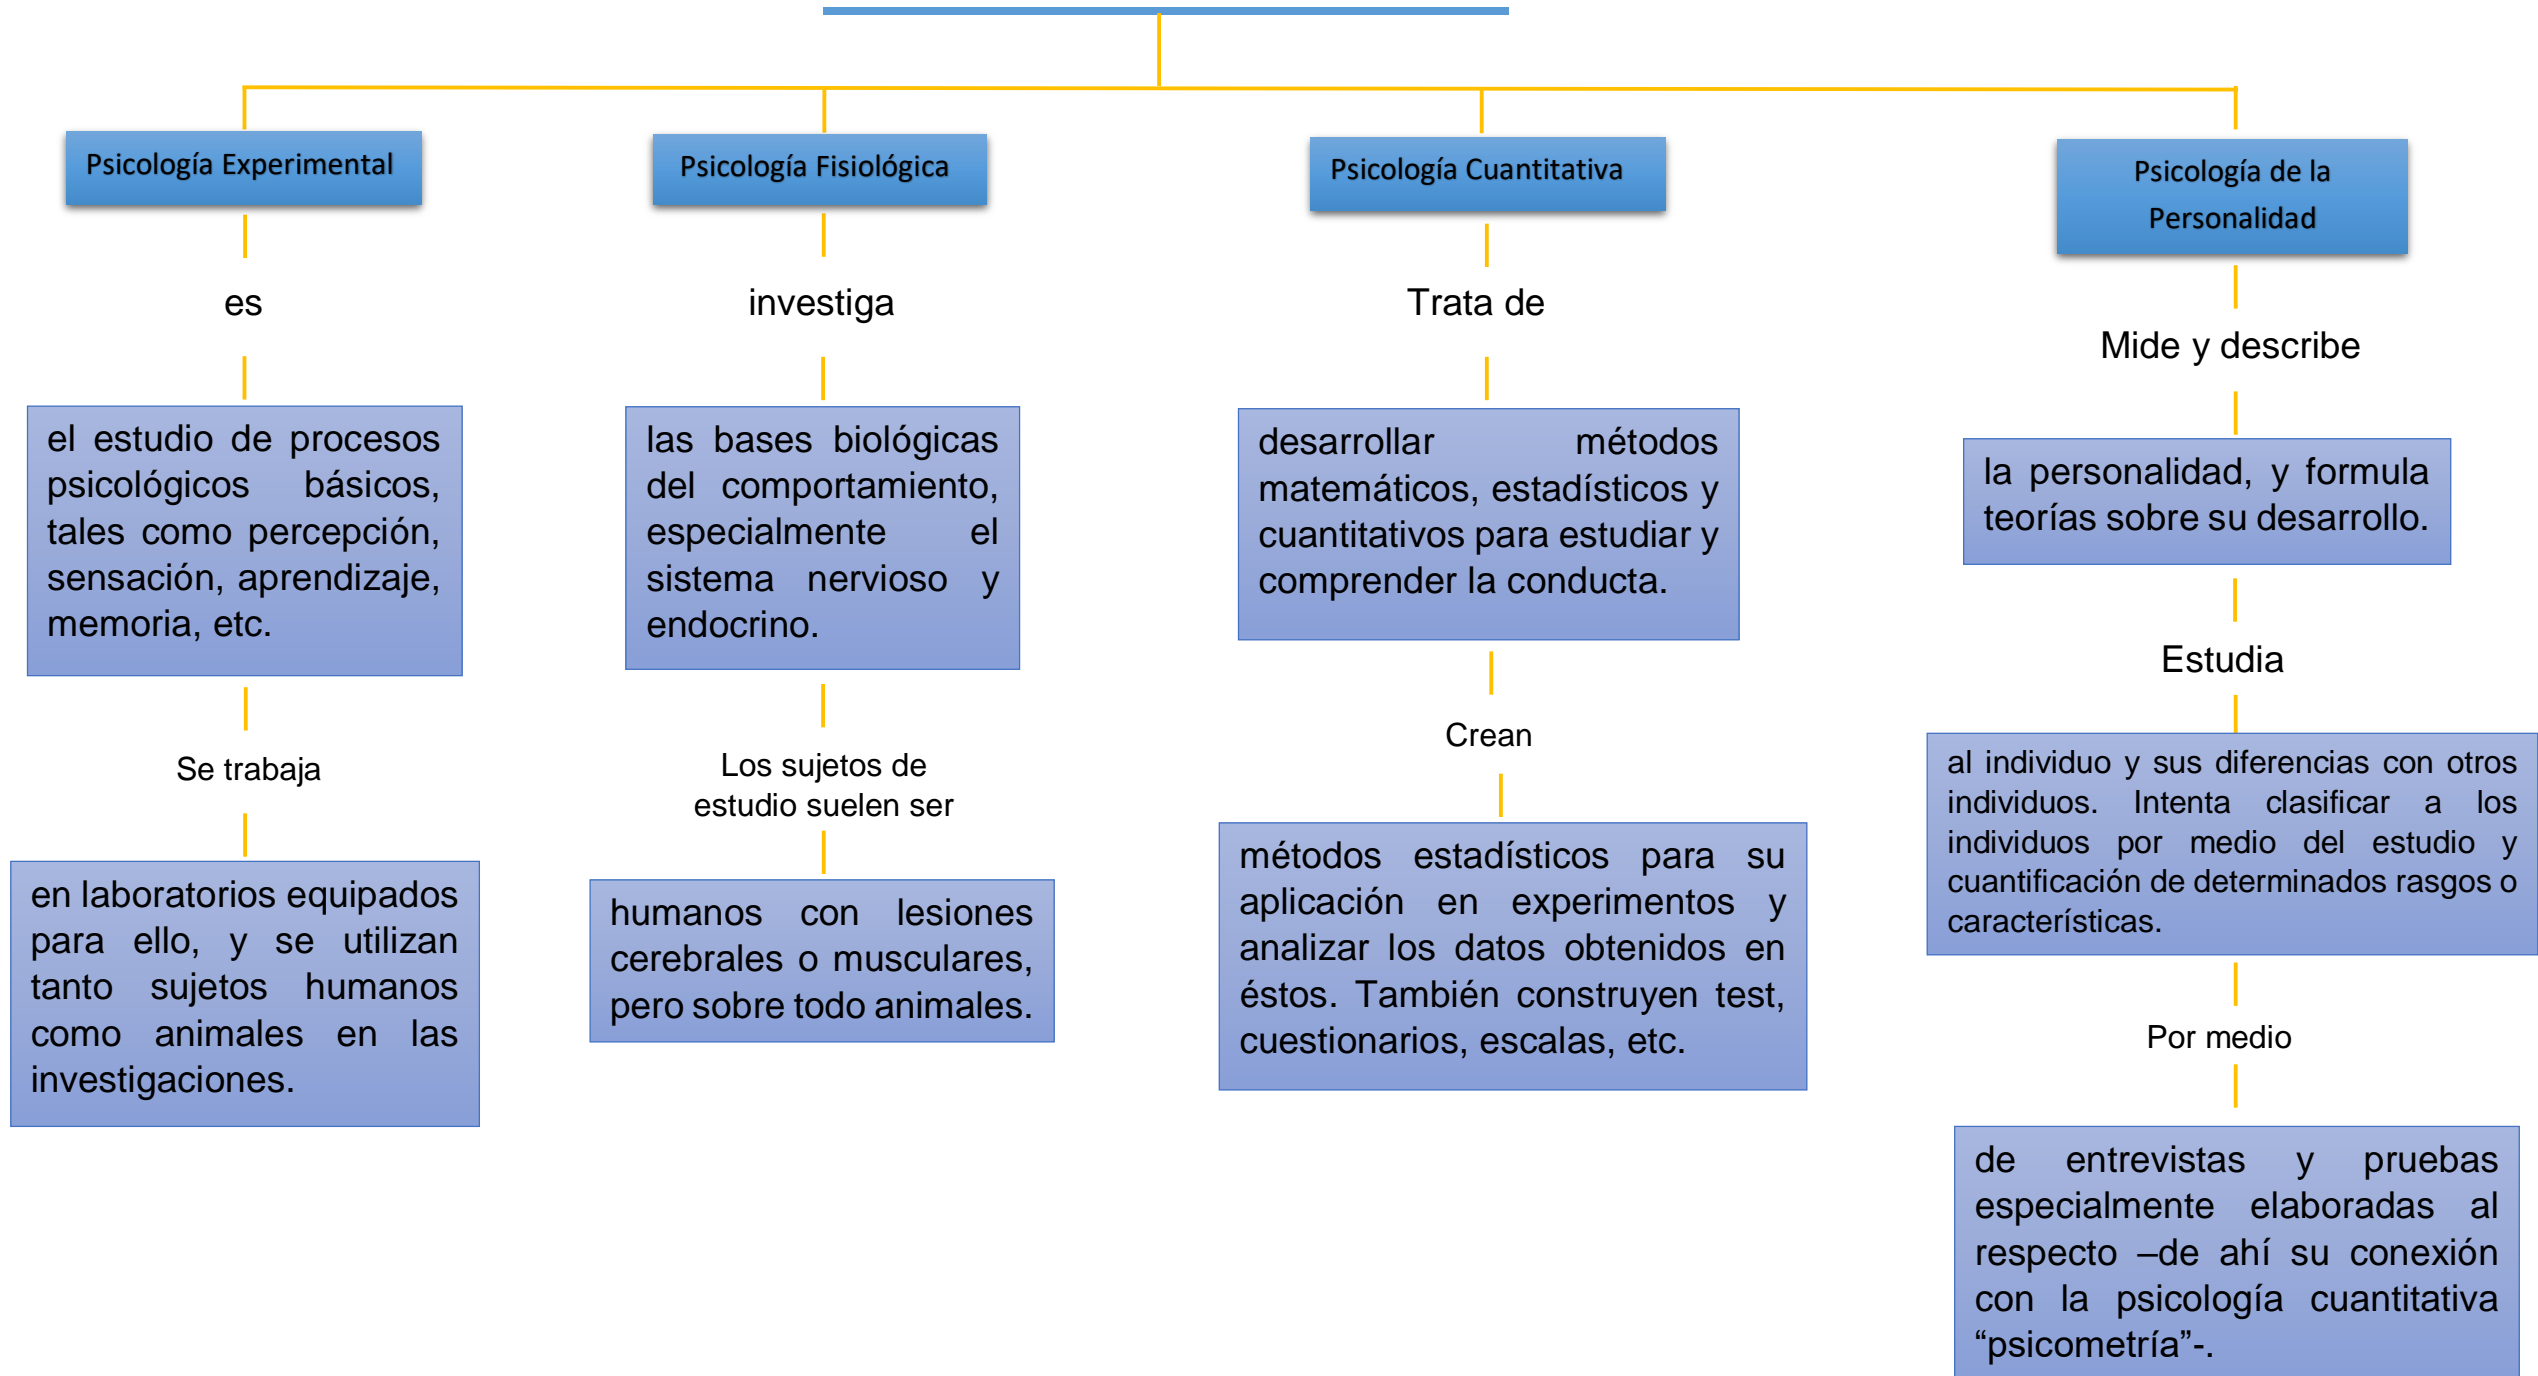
Psicología Experimental

es

el estudio de procesos psicológicos básicos, tales como percepción, sensación, aprendizaje, memoria, etc.

Se trabaja

en laboratorios equipados para ello, y se utilizan tanto sujetos humanos como animales en las investigaciones.

Psicología Fisiológica

investiga

las bases biológicas del comportamiento, especialmente el sistema nervioso y endocrino.

Los sujetos de estudio suelen ser

humanos con lesiones cerebrales o musculares, pero sobre todo animales.

Psicología Cuantitativa

Trata de

desarrollar métodos matemáticos, estadísticos y cuantitativos para estudiar y comprender la conducta.

Crean

métodos estadísticos para su aplicación en experimentos y analizar los datos obtenidos en éstos. También construyen test, cuestionarios, escalas, etc.

Psicología de la Personalidad

Mide y describe

la personalidad, y formula teorías sobre su desarrollo.

Estudia

al individuo y sus diferencias con otros individuos. Intenta clasificar a los individuos por medio del estudio y cuantificación de determinados rasgos o características.

Por medio

de entrevistas y pruebas especialmente elaboradas al respecto –de ahí su conexión con la psicología cuantitativa “psicometría”-.